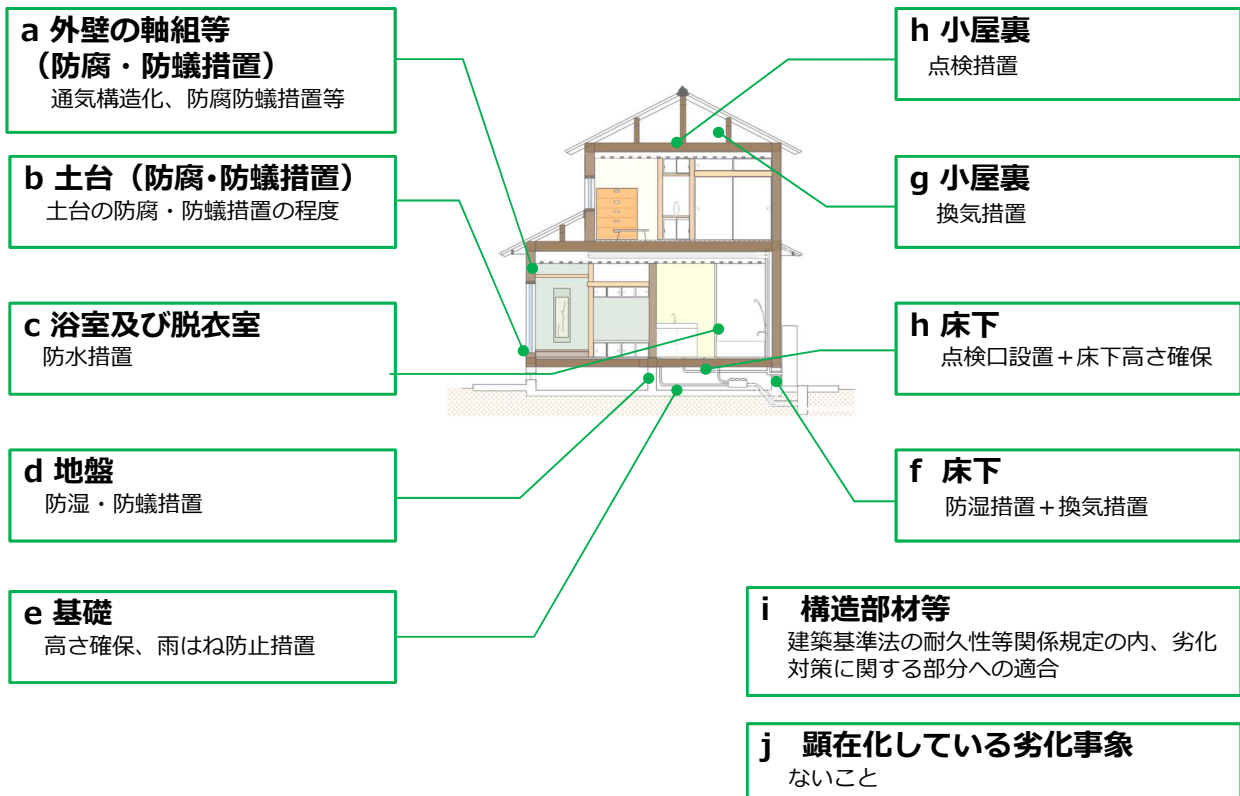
a 外壁の軸組等
（防腐・防蟻措置）
通気構造化、防腐防蟻措置等

b 土台（防腐･防蟻措置）
土台の防腐・防蟻措置の程度

c 浴室及び脱衣室
防水措置

d 地盤
防湿・防蟻措置

e 基礎
高さ確保、雨はね防止措置

h 小屋裏
点検措置

g 小屋裏
換気措置

h 床下
点検口設置＋床下高さ確保

f 床下
防湿措置＋換気措置

i 構造部材等
建築基準法の耐久性等関係規定の内、劣化対策に関する部分への適合

j 顕在化している劣化事象
ないこと